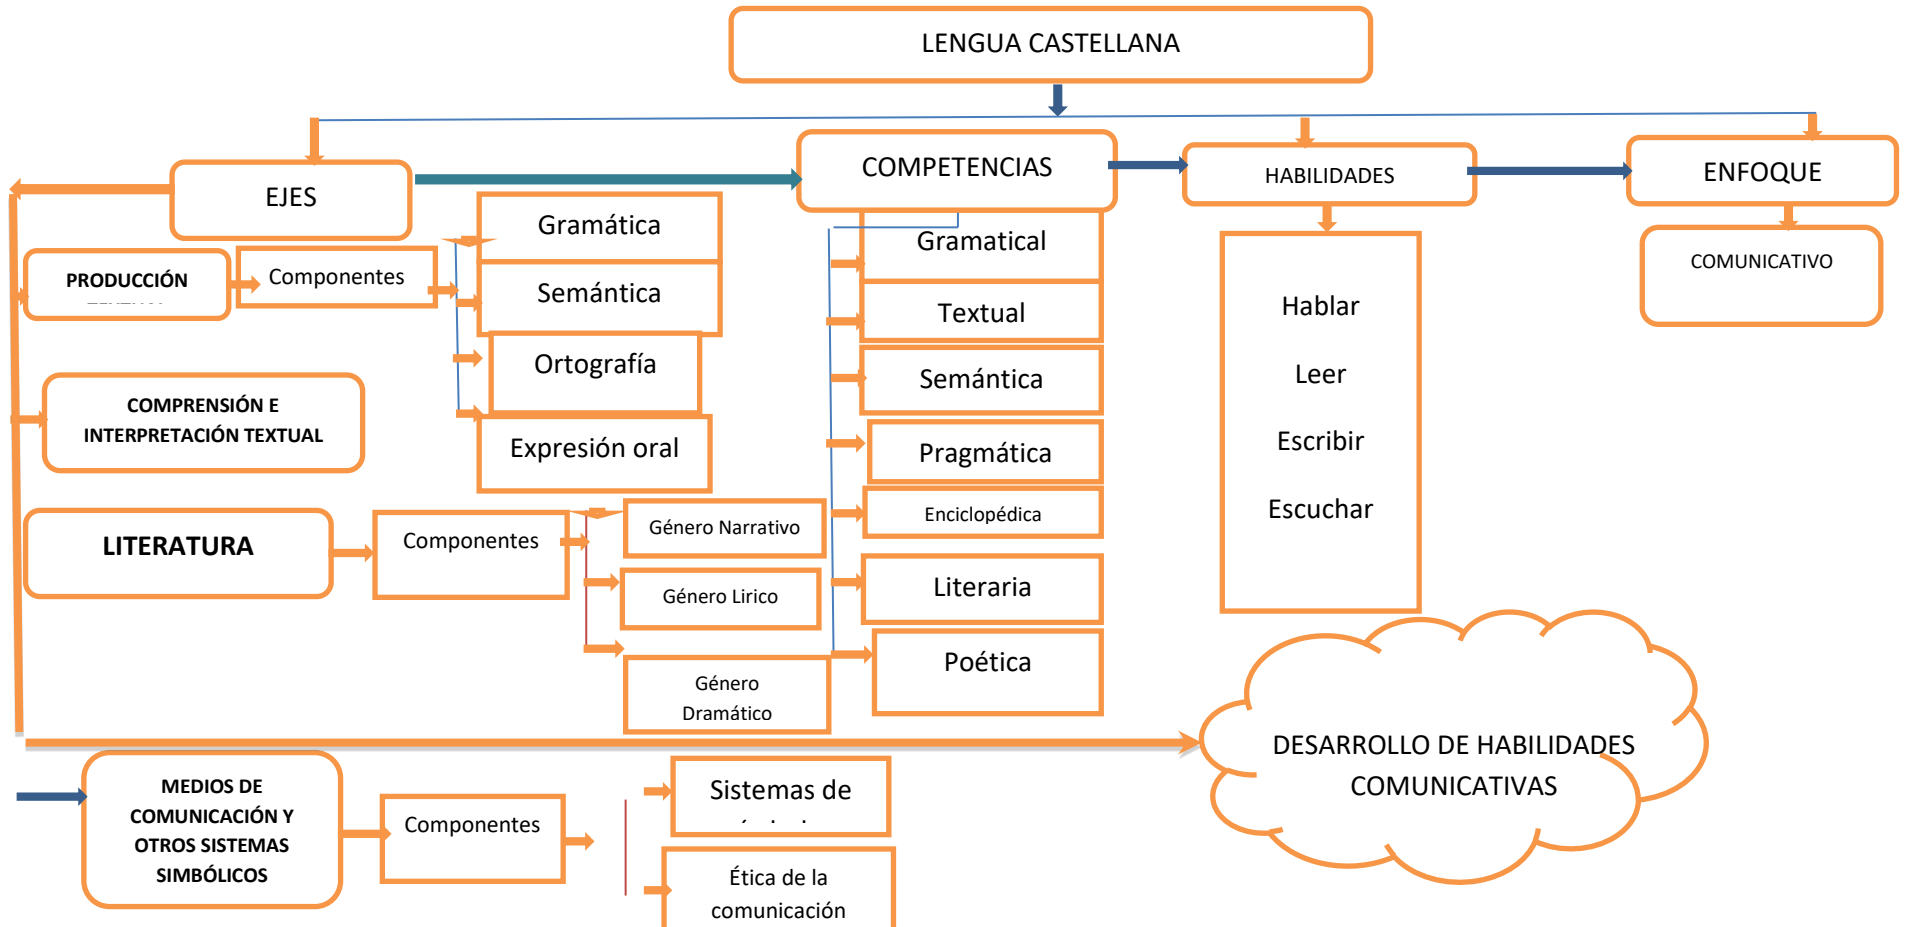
LENGUA CASTELLANA

EJES

COMPETENCIAS

HABILIDADES

ENFOQUE

COMUNICATIVO

PRODUCCIÓN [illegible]

Componentes

Gramática

Semántica

Ortografía

Expresión oral

COMPRENSIÓN E INTERPRETACIÓN TEXTUAL

Gramatical

Textual

Semántica

Pragmática

Enciclopédica

Literaria

Poética

Hablar

Leer

Escribir

Escuchar

LITERATURA

Componentes

Género Narrativo

Género Lirico

Género Dramático

DESARROLLO DE HABILIDADES COMUNICATIVAS

MEDIOS DE COMUNICACIÓN Y OTROS SISTEMAS SIMBÓLICOS

Componentes

Sistemas de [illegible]

Ética de la comunicación